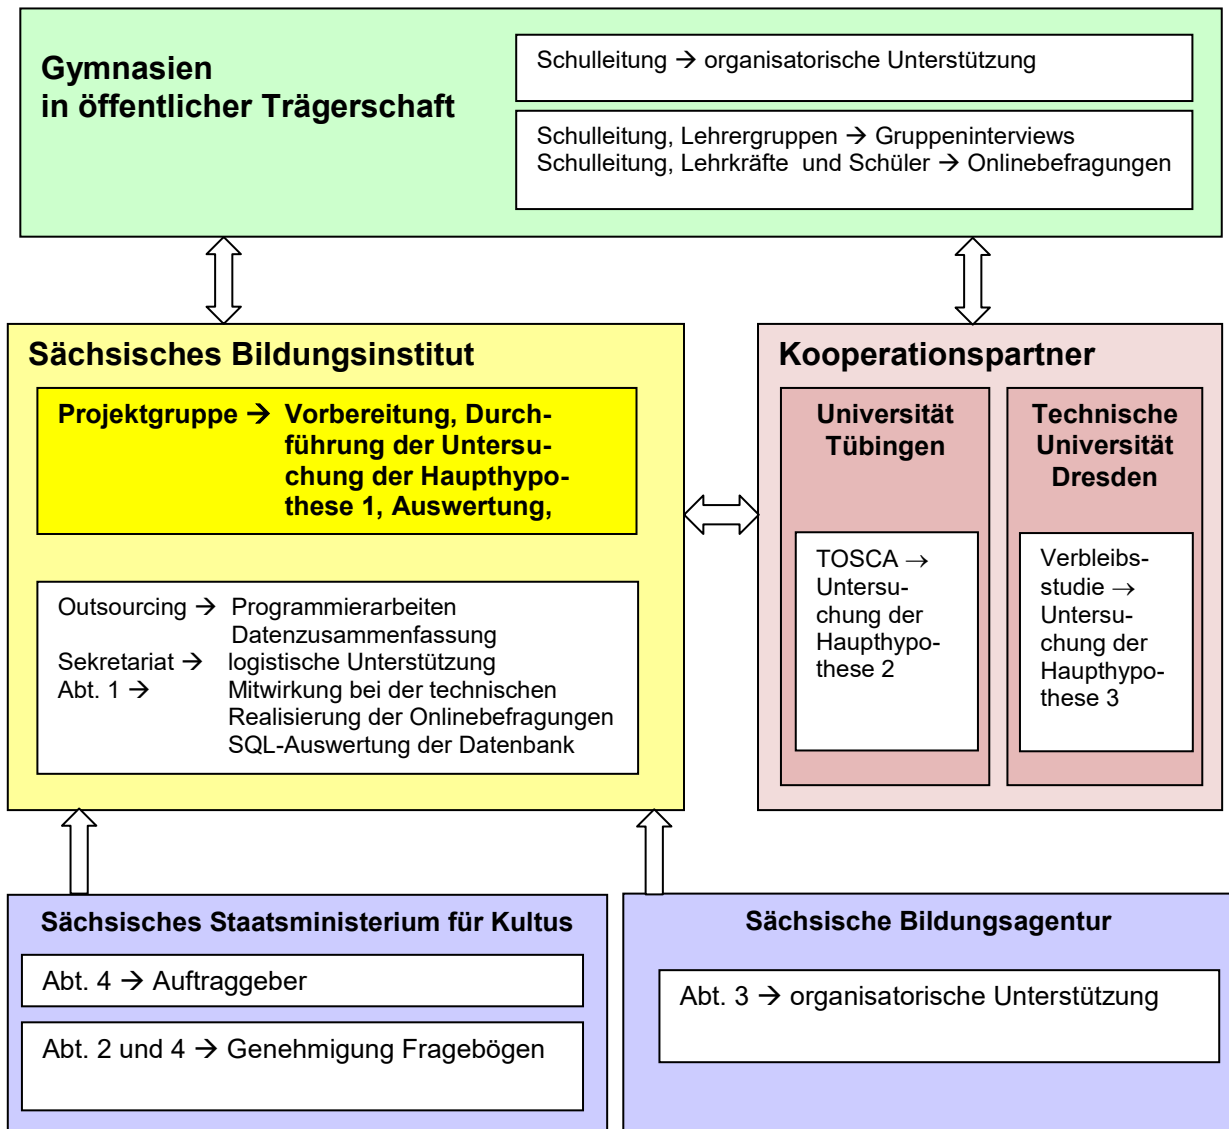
Gymnasien in öffentlicher Trägerschaft

Schulleitung → organisatorische Unterstützung

Schulleitung, Lehrergruppen → Gruppeninterviews
Schulleitung, Lehrkräfte und Schüler → Onlinebefragungen

Sächsisches Bildungsinstitut

Projektgruppe → Vorbereitung, Durchführung der Untersuchung der Haupthypothese 1, Auswertung,

Outsourcing → Programmierarbeiten
Datenzusammenfassung
Sekretariat → logistische Unterstützung
Abt. 1 → Mitwirkung bei der technischen Realisierung der Onlinebefragungen
SQL-Auswertung der Datenbank

Kooperationspartner

Universität Tübingen

TOSCA → Untersuchung der Haupthypothese 2

Technische Universität Dresden

Verbleibsstudie → Untersuchung der Haupthypothese 3

Sächsisches Staatsministerium für Kultus

Abt. 4 → Auftraggeber

Abt. 2 und 4 → Genehmigung Fragebögen

Sächsische Bildungsagentur

Abt. 3 → organisatorische Unterstützung